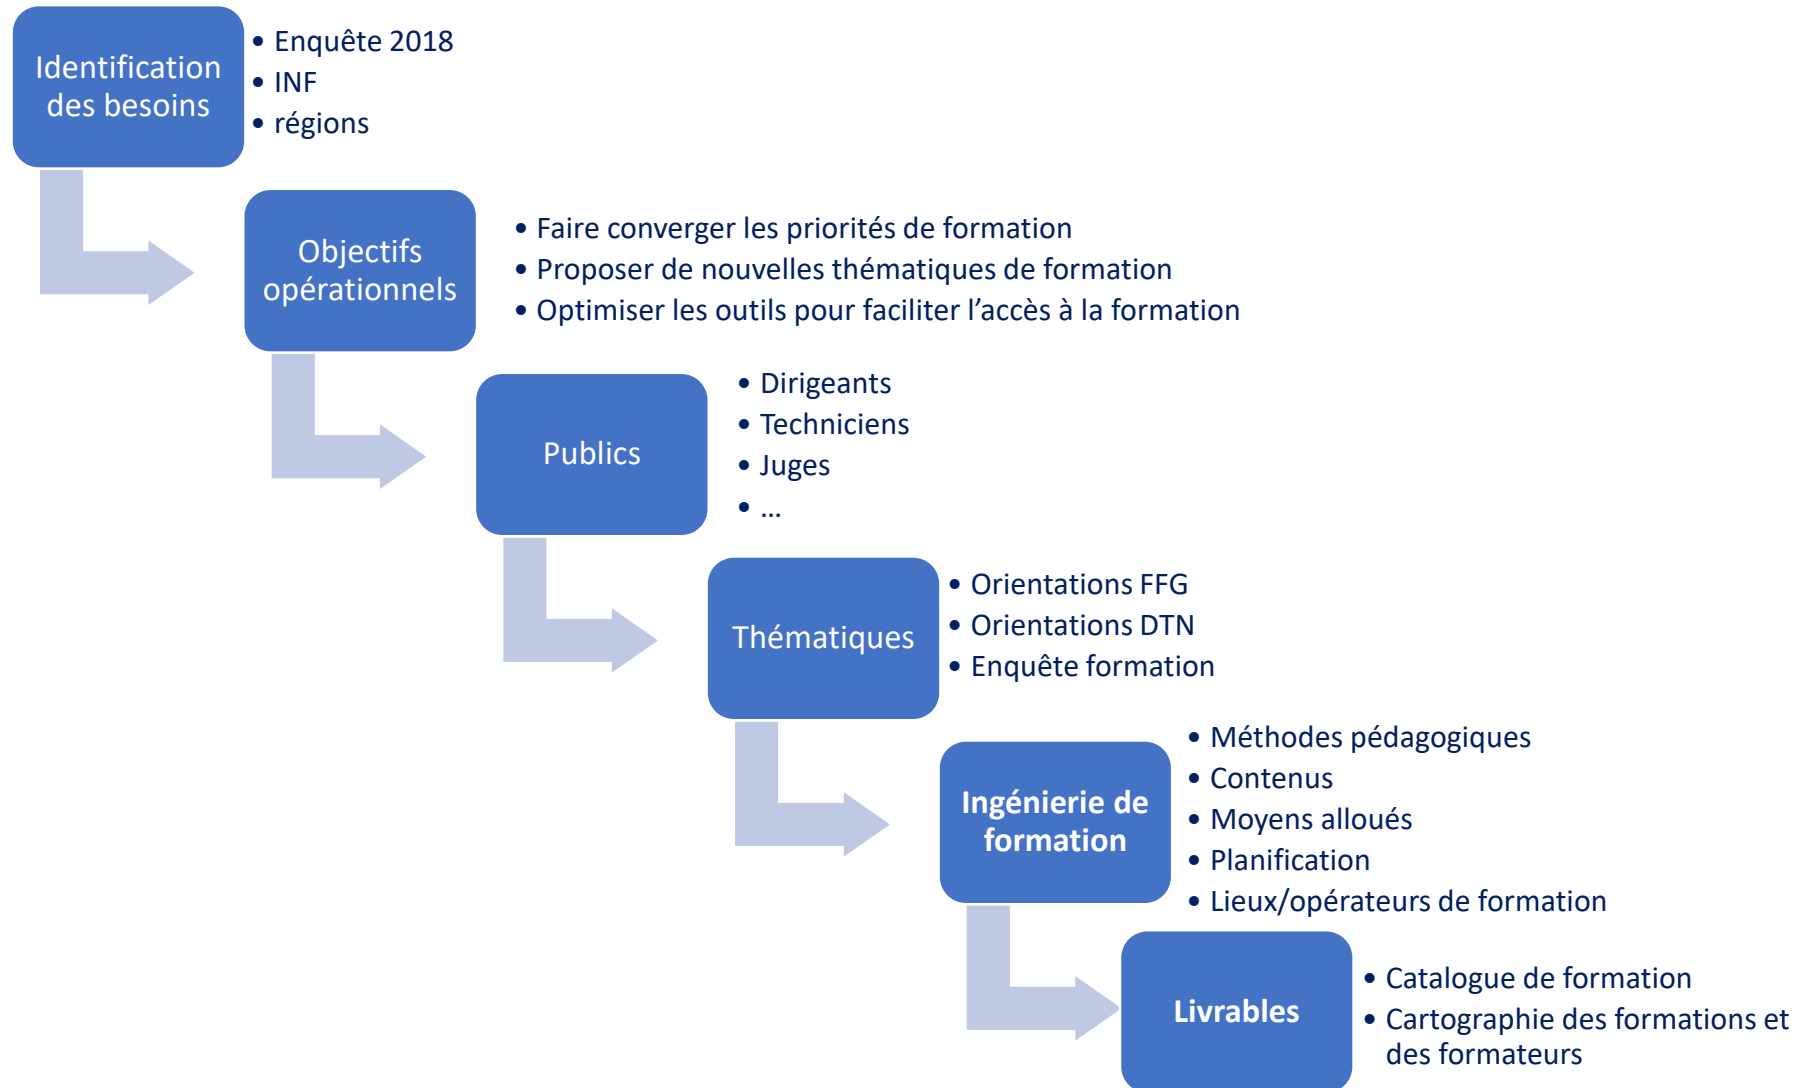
Identification des besoins

- Enquête 2018
- INF
- régions

Objectifs opérationnels

- Faire converger les priorités de formation
- Proposer de nouvelles thématiques de formation
- Optimiser les outils pour faciliter l’accès à la formation

Publics

- Dirigeants
- Techniciens
- Juges
- …

Thématiques

- Orientations FFG
- Orientations DTN
- Enquête formation

Ingénierie de formation

- Méthodes pédagogiques
- Contenus
- Moyens alloués
- Planification
- Lieux/opérateurs de formation

Livrables

- Catalogue de formation
- Cartographie des formations et des formateurs